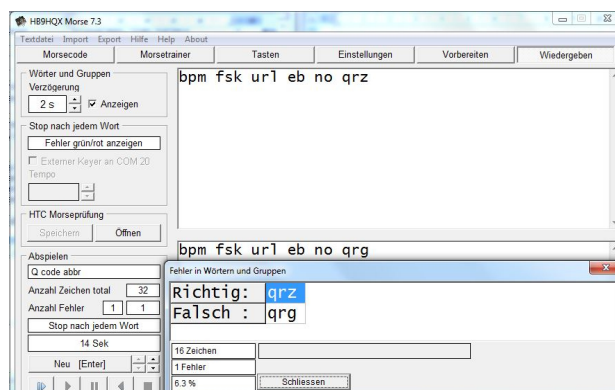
HB9HQX Morse 7.3

Textdatei Import Export Hilfe Help About

Morsecode | Morsetrainer | Tasten | Einstellungen | Vorbereiten | Wiedergeben

Wörter und Gruppen
Verzögerung
2 s
Anzeigen

Stop nach jedem Wort
Fehler grün/rot anzeigen
Externer Keyer an COM 20
Tempo

HTC Morseprüfung
Speichern
Öffnen

Abspielen
Q code abbr
Anzahl Zeichen total 32
Anzahl Fehler 1 1
Stop nach jedem Wort
14 Sek
Neu [Enter]

bpm fsk url eb no qrz

bpm fsk url eb no qrg

Fehler in Wörtern und Gruppen

Richtig: qrz
Falsch : qrg

16 Zeichen
1 Fehler
6.3 %
Schliessen